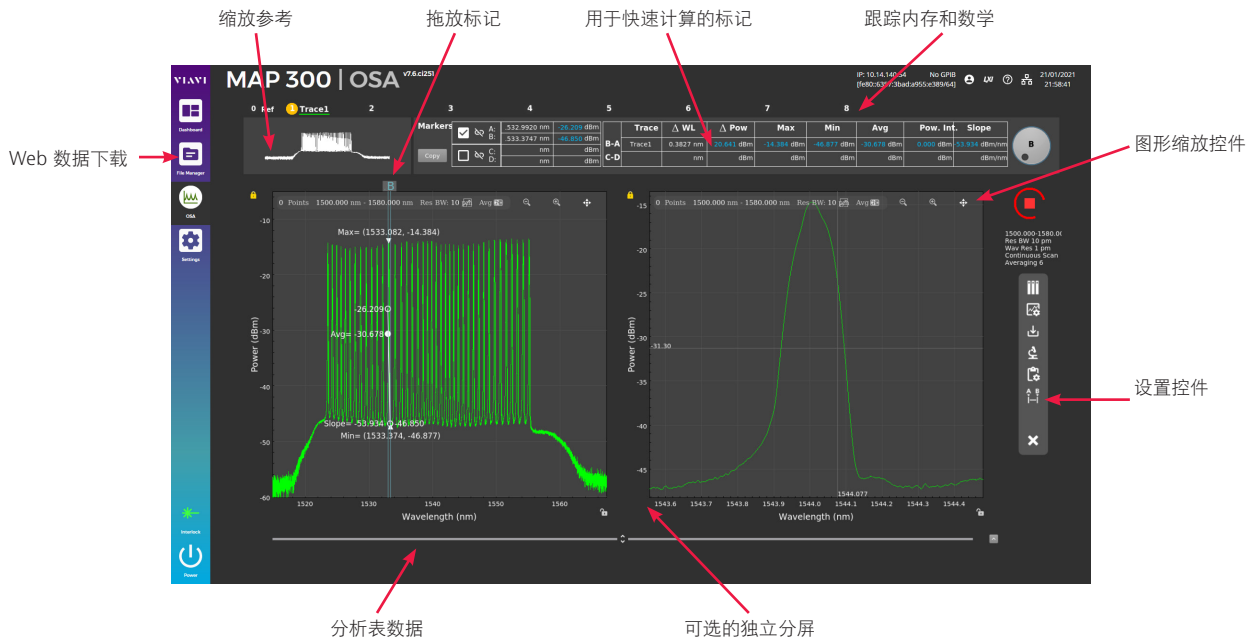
缩放参考
拖放标记
用于快速计算的标记
跟踪内存和数学
Web 数据下载
图形缩放控件
设置控件
分析表数据
可选的独立分屏

VIAVI
Dashboard
File Manager
OSA
Settings
Interlock
Power

MAP 300 | OSA v7.6.ci25
IP: 10.14.140.54 [fe80::63b/:3bad:a955:e389/64]
No GPIB
21/01/2021 21:58:41

0 Ref
1 Trace1
2
3
4
5
6
7
8

Markers
Copy
A: .532.9920 nm -26.209 dBm
B: .533.3747 nm -46.850 dBm
C: nm dBm
D: nm dBm

| | Trace | Δ WL | Δ Pow | Max | Min | Avg | Pow. Int. | Slope |
|---|---|---|---|---|---|---|---|---|
| B-A | Trace1 | 0.3827 nm | 20.641 dBm | -14.384 dBm | -46.877 dBm | -30.678 dBm | 0.000 dBm | -53.934 dBm/nm |
| C-D | | nm | dBm | dBm | dBm | dBm | dBm | dBm/nm |

B

0 Points 1500.000 nm - 1580.000 nm Res BW: 10 Avg
Max= (1533.082, -14.384)
-26.209
Avg= -30.678
Slope= -53.934 -46.850
Min= (1533.374, -46.877)
Power (dBm)
-10
-20
-30
-40
-50
-60
1520 1530 1540 1550 1560
Wavelength (nm)

0 Points 1500.000 nm - 1580.000 nm Res BW: 10 Avg
-15
-20
-25
-30
-31.30
-35
-40
-45
Power (dBm)
1543.6 1543.7 1543.8 1543.9 1544.0 1544.1 1544.2 1544.3 1544.4
1544.077
Wavelength (nm)

1500.000-1580.00
Res BW 10 pm
Wav Res 1 pm
Continuous Scan
Averaging 6